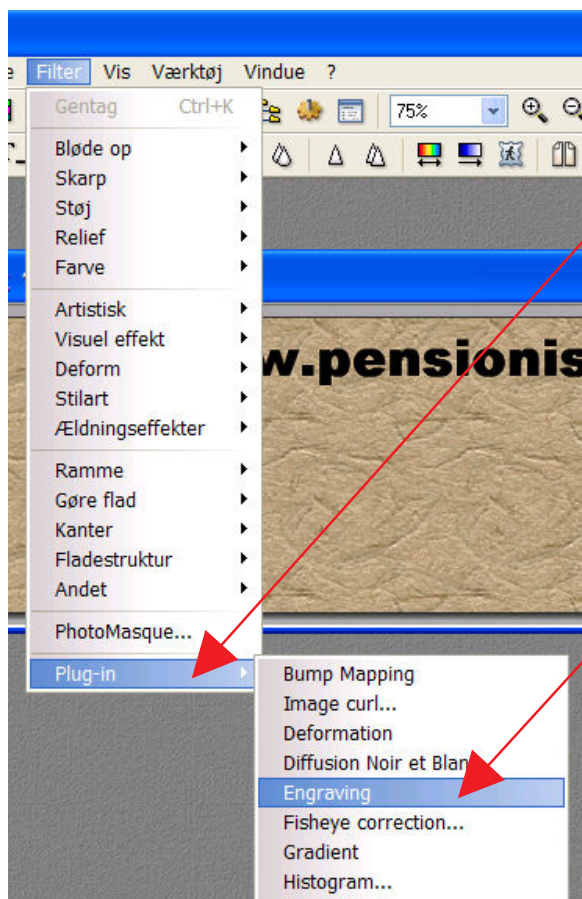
e Filter Vis Værktøj Vindue ?

Gentag Ctrl+K

Bløde op
Skarp
Støj
Relief
Farve

Artistisk
Visuel effekt
Deform
Stilart
Ældningseffekter

Ramme
Gøre flad
Kanter
Fladestruktur
Andet

PhotoMasque...

Plug-in

75%

w.pensionis

Bump Mapping
Image curl...
Deformation
Diffusion Noir et Blan
Engraving
Fisheye correction...
Gradient
Histogram...